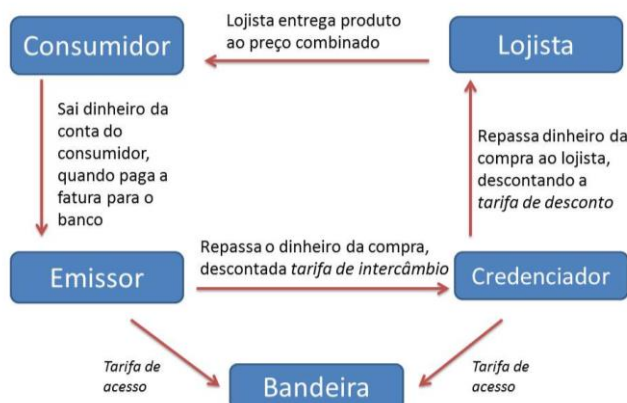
Consumidor

Lojista entrega produto ao preço combinado

Lojista

Sai dinheiro da conta do consumidor, quando paga a fatura para o banco

Repassa dinheiro da compra ao lojista, descontando a *tarifa de desconto*

Emissor

Repassa o dinheiro da compra, descontada *tarifa de intercâmbio*

Credenciador

*Tarifa de acesso*

Bandeira

*Tarifa de acesso*